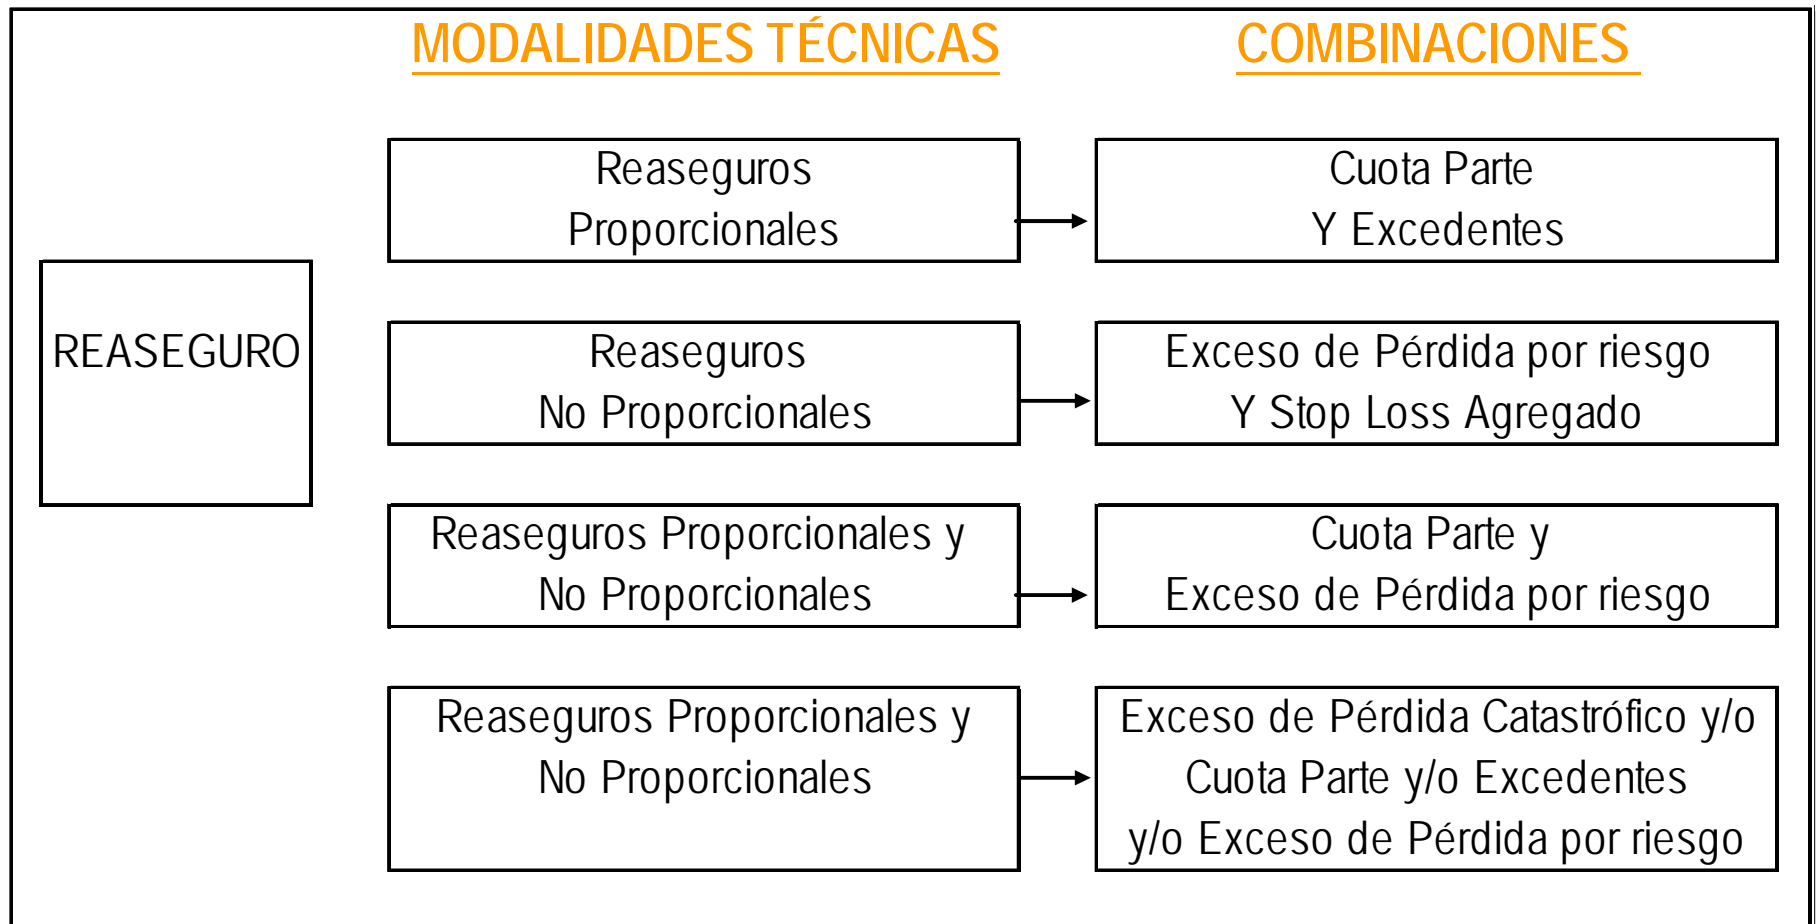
MODALIDADES TÉCNICAS

COMBINACIONES

REASEGURO

Reaseguros Proporcionales

Cuota Parte Y Excedentes

Reaseguros No Proporcionales

Exceso de Pérdida por riesgo Y Stop Loss Agregado

Reaseguros Proporcionales y No Proporcionales

Cuota Parte y Exceso de Pérdida por riesgo

Reaseguros Proporcionales y No Proporcionales

Exceso de Pérdida Catastrófico y/o Cuota Parte y/o Excedentes y/o Exceso de Pérdida por riesgo